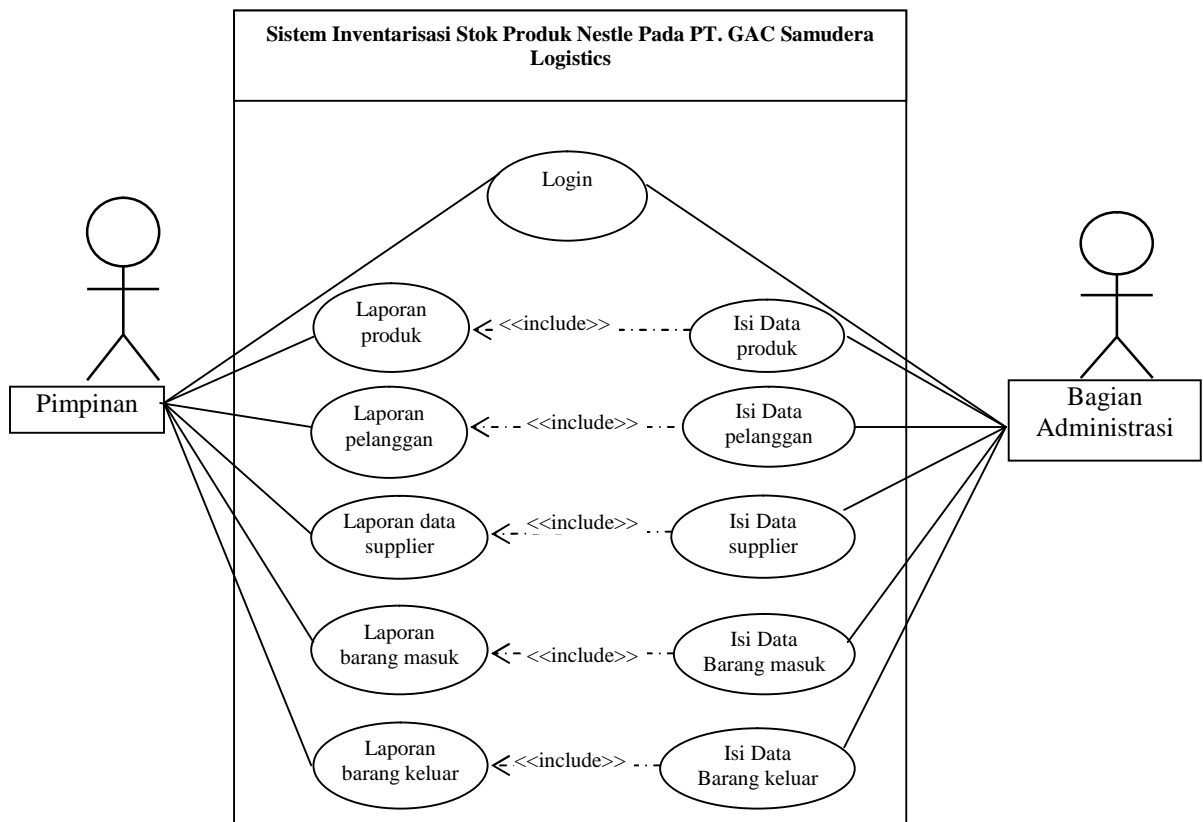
Sistem Inventarisasi Stok Produk Nestle Pada PT. GAC Samudera Logistics

Login

Pimpinan

Bagian Administrasi

Laporan produk

<<include>>

Isi Data produk

Laporan pelanggan

<<include>>

Isi Data pelanggan

Laporan data supplier

<<include>>

Isi Data supplier

Laporan barang masuk

<<include>>

Isi Data Barang masuk

Laporan barang keluar

<<include>>

Isi Data Barang keluar